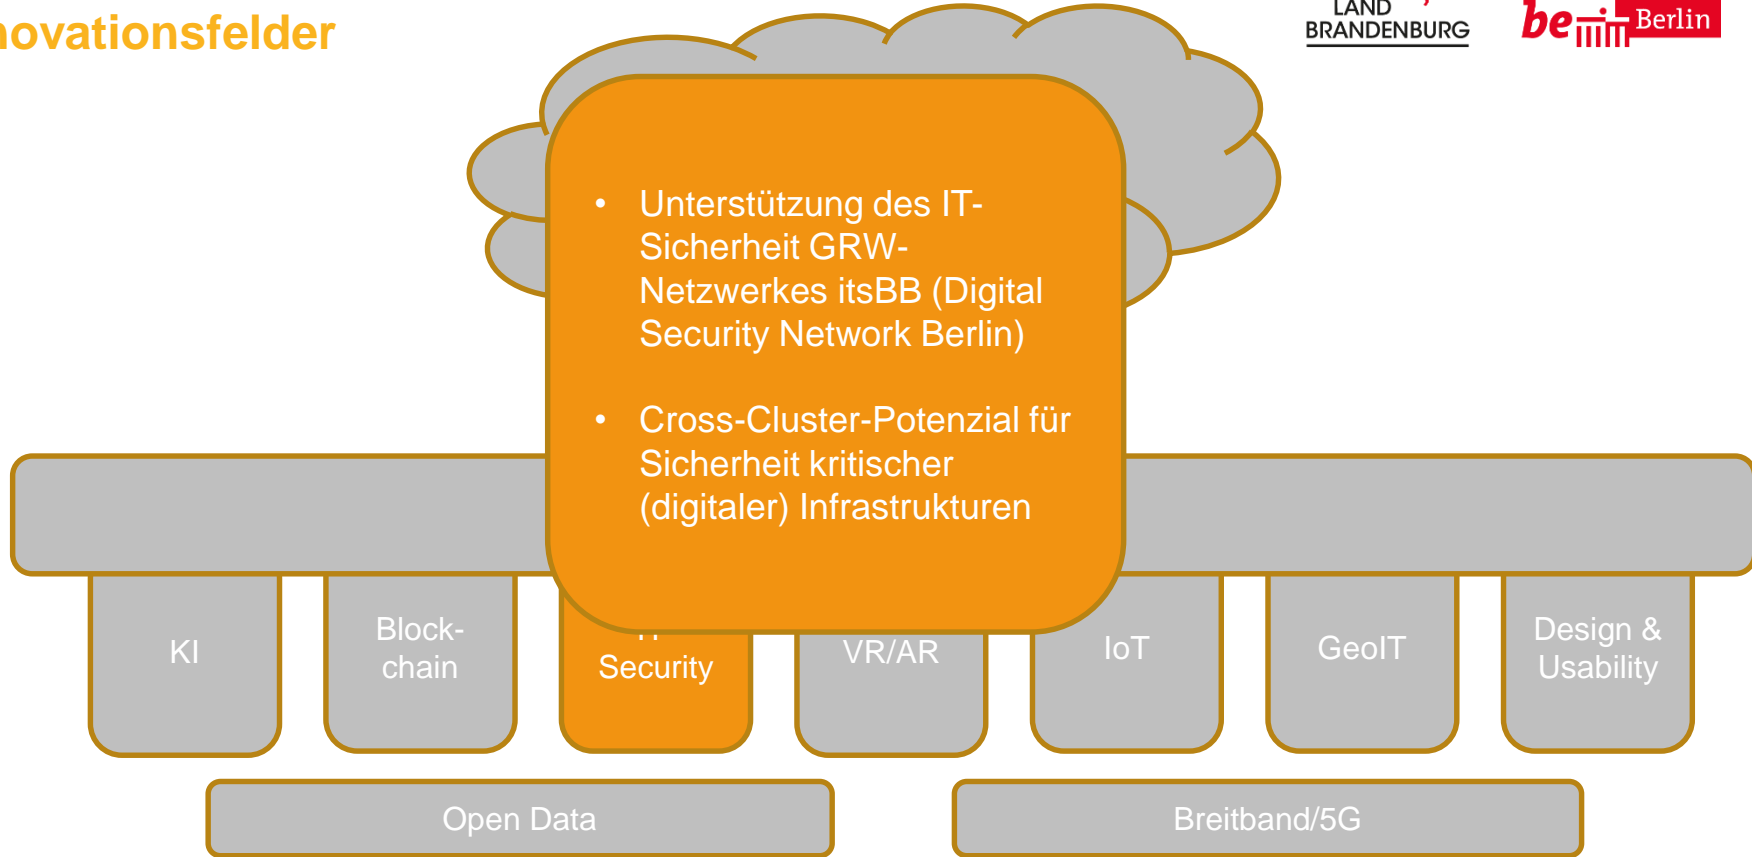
novationsfelder

LAND BRANDENBURG

be Berlin

- Unterstützung des IT-Sicherheit GRW-Netzwerkes itsBB (Digital Security Network Berlin)
- Cross-Cluster-Potenzial für Sicherheit kritischer (digitaler) Infrastrukturen

KI

Block-chain

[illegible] Security

VR/AR

IoT

GeoIT

Design & Usability

Open Data

Breitband/5G